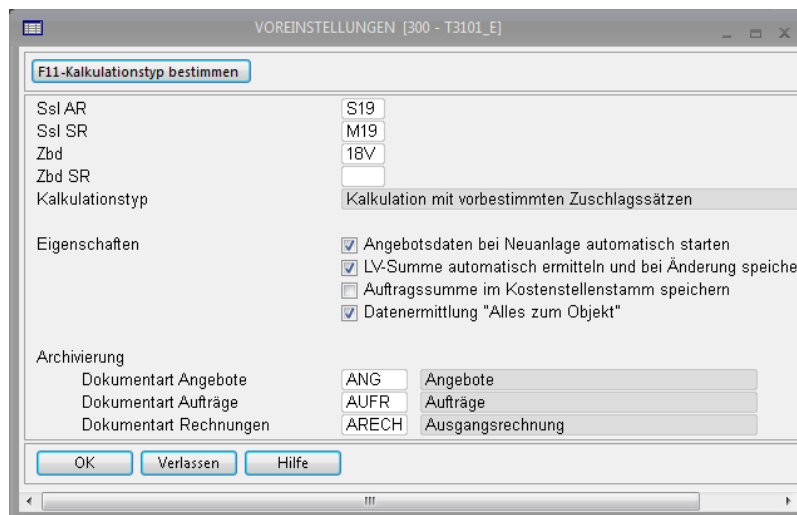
VOREINSTELLUNGEN [300 - T3101_E]

F11-Kalkulationstyp bestimmen

Ssl AR S19
Ssl SR M19
Zbd 18V
Zbd SR
Kalkulationstyp Kalkulation mit vorbestimmten Zuschlagssätzen

Eigenschaften
Angebotsdaten bei Neuanlage automatisch starten
LV-Summe automatisch ermitteln und bei Änderung speiche
Auftragssumme im Kostenstellenstamm speichern
Datenermittlung "Alles zum Objekt"

Archivierung
Dokumentart Angebote ANG Angebote
Dokumentart Aufträge AUFR Aufträge
Dokumentart Rechnungen ARECH Ausgangsrechnung

OK Verlassen Hilfe

III